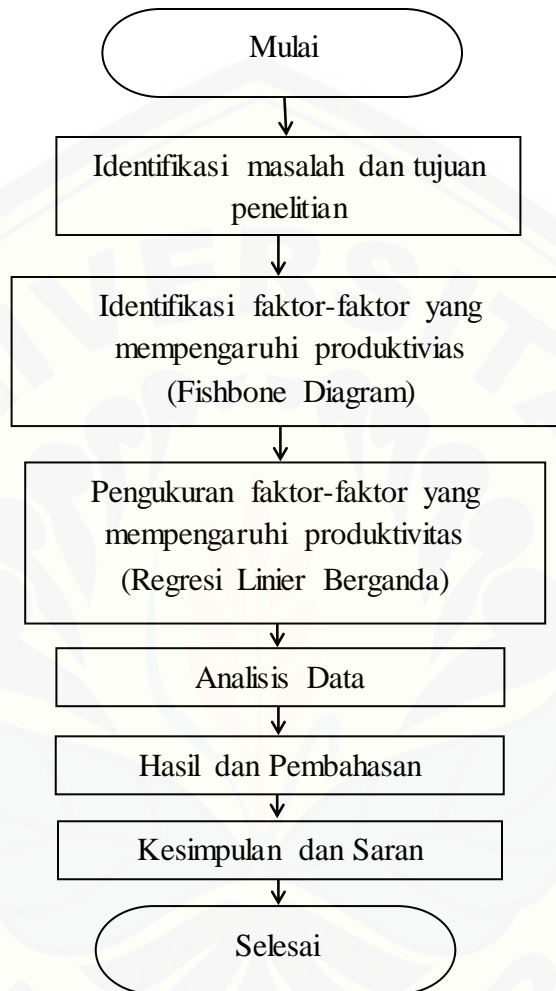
Mulai

Identifikasi masalah dan tujuan penelitian

Identifikasi faktor-faktor yang mempengaruhi produktivias (Fishbone Diagram)

Pengukuran faktor-faktor yang mempengaruhi produktivitas (Regresi Linier Berganda)

Analisis Data

Hasil dan Pembahasan

Kesimpulan dan Saran

Selesai